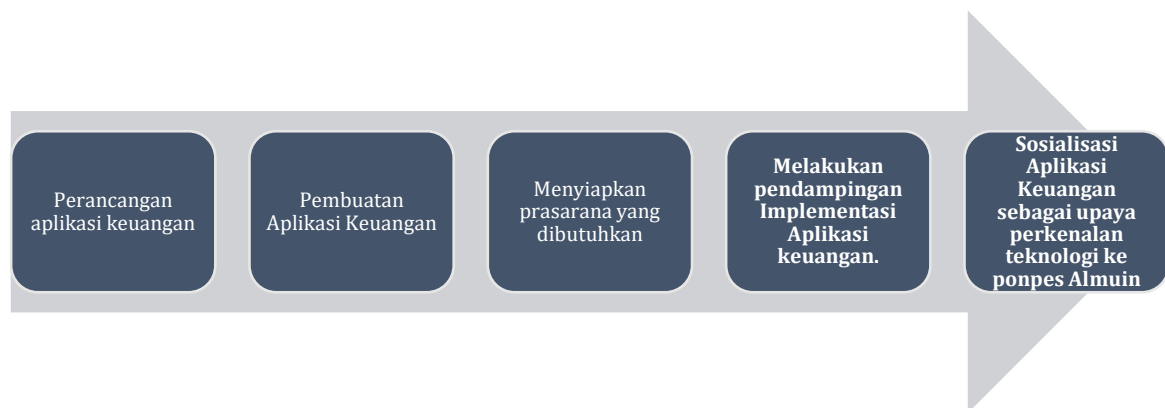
Perancangan aplikasi keuangan

Pembuatan Aplikasi Keuangan

Menyiapkan prasarana yang dibutuhkan

Melakukan pendampingan Implementasi Aplikasi keuangan.

Sosialisasi Aplikasi Keuangan sebagai upaya perkenalan teknologi ke ponpes Almuin